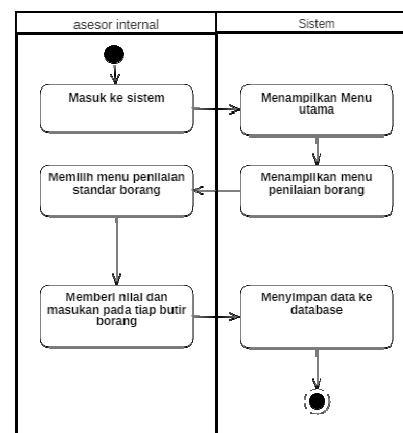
| asesor internal | Sistem |
|---|---|

Masuk ke sistem

Menampilkan Menu utama

Memilih menu penilaian standar borang

Menampilkan menu penilaian borang

Memberi nilai dan masukan pada tiap butir borang

Menyimpan data ke database